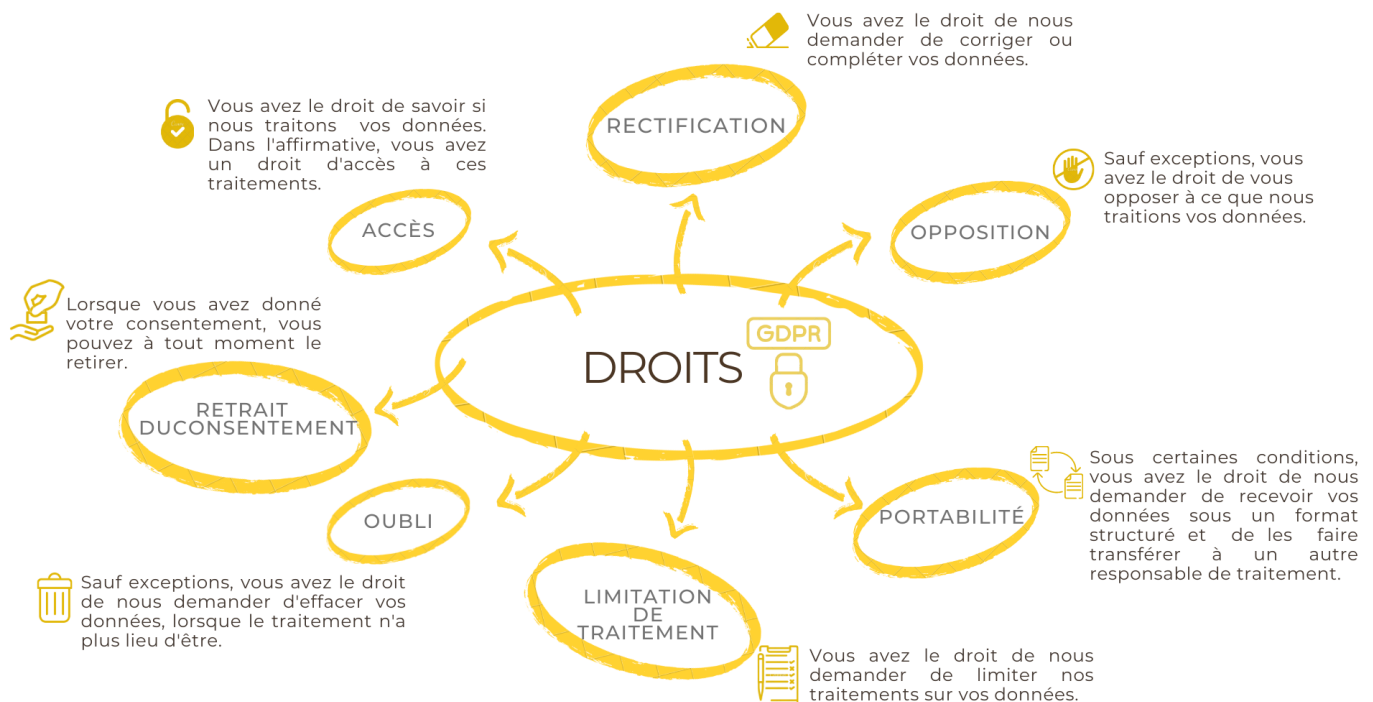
Vous avez le droit de nous demander de corriger ou compléter vos données.

RECTIFICATION

Vous avez le droit de savoir si nous traitons vos données. Dans l'affirmative, vous avez un droit d'accès à ces traitements.

ACCÈS

Sauf exceptions, vous avez le droit de vous opposer à ce que nous traitions vos données.

OPPOSITION

Lorsque vous avez donné votre consentement, vous pouvez à tout moment le retirer.

DROITS

GDPR

RETRAIT DUCONSENTEMENT

Sous certaines conditions, vous avez le droit de nous demander de recevoir vos données sous un format structuré et de les faire transférer à un autre responsable de traitement.

OUBLI

PORTABILITÉ

Sauf exceptions, vous avez le droit de nous demander d'effacer vos données, lorsque le traitement n'a plus lieu d'être.

LIMITATION DE TRAITEMENT

Vous avez le droit de nous demander de limiter nos traitements sur vos données.